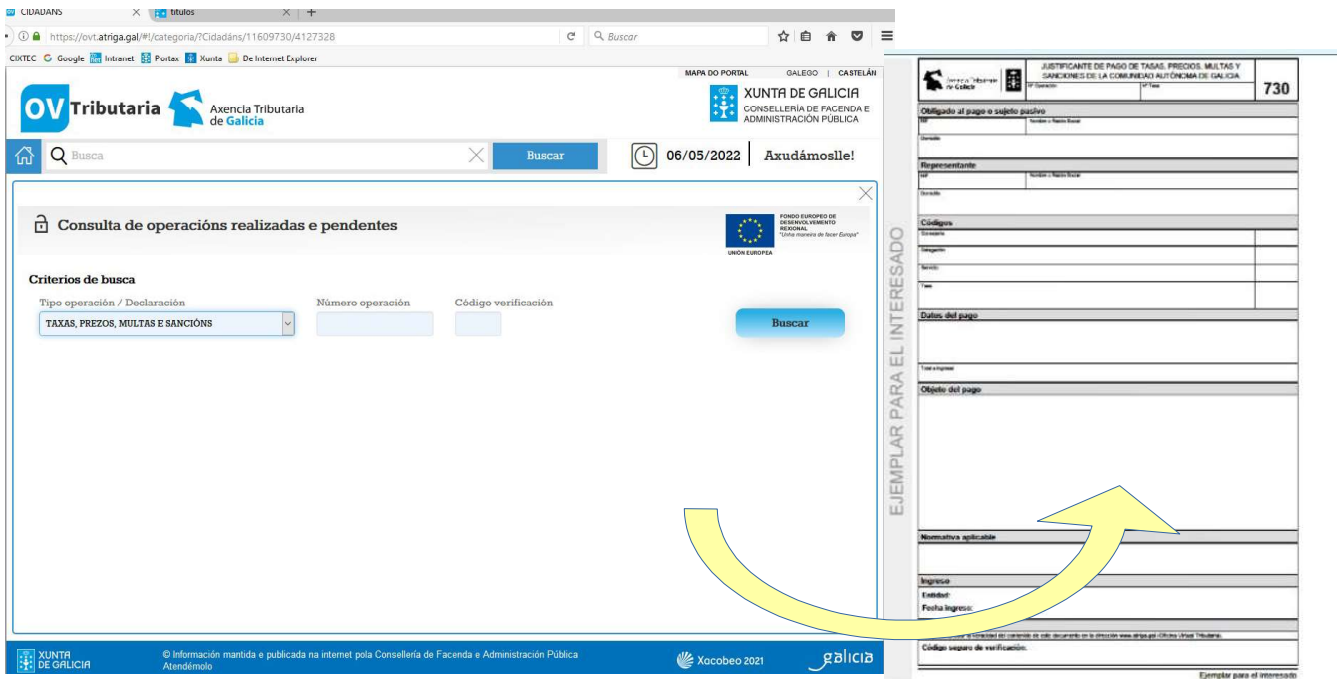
CIDADÁNS × titulos × +

https://ovt.atriga.gal/#!/categoria/?Cidadáns/11609730/4127328 Buscar

CIXTEC Google Intranet Portax Xunta De Internet Explorer

MAPA DO PORTAL GALEGO | CASTELÁN

OV Tributaria Axencia Tributaria de Galicia

XUNTA DE GALICIA CONSELLERÍA DE FACENDA E ADMINISTRACIÓN PÚBLICA

Busca Buscar 06/05/2022 Axudámoslle!

Consulta de operacións realizadas e pendentes

FONDO EUROPEO DE DESENVOLVEMENTO REXIONAL "Unha maneira de facer Europa" UNIÓN EUROPEA

Criterios de busca

Tipo operación / Declaración Número operación Código verificación

TAXAS, PREZOS, MULTAS E SANCIÓNS

Buscar

XUNTA DE GALICIA © Información mantida e publicada na internet pola Consellería de Facenda e Administración Pública Atendémolo Xacobeo 2021 galicia

JUSTIFICANTE DE PAGO DE TASAS, PRECIOS, MULTAS Y SANCIONES DE LA COMUNIDAD AUTÓNOMA DE GALICIA

730

EJEMPLAR PARA EL INTERESADO

Obligado al pago o sujeto pasivo

Representante

Códigos

Datos del pago

Objeto del pago

Normativa aplicable

Ingreso

Entidad:

Fecha ingreso:

Código seguro de verificación:

Ejemplar para el interesado